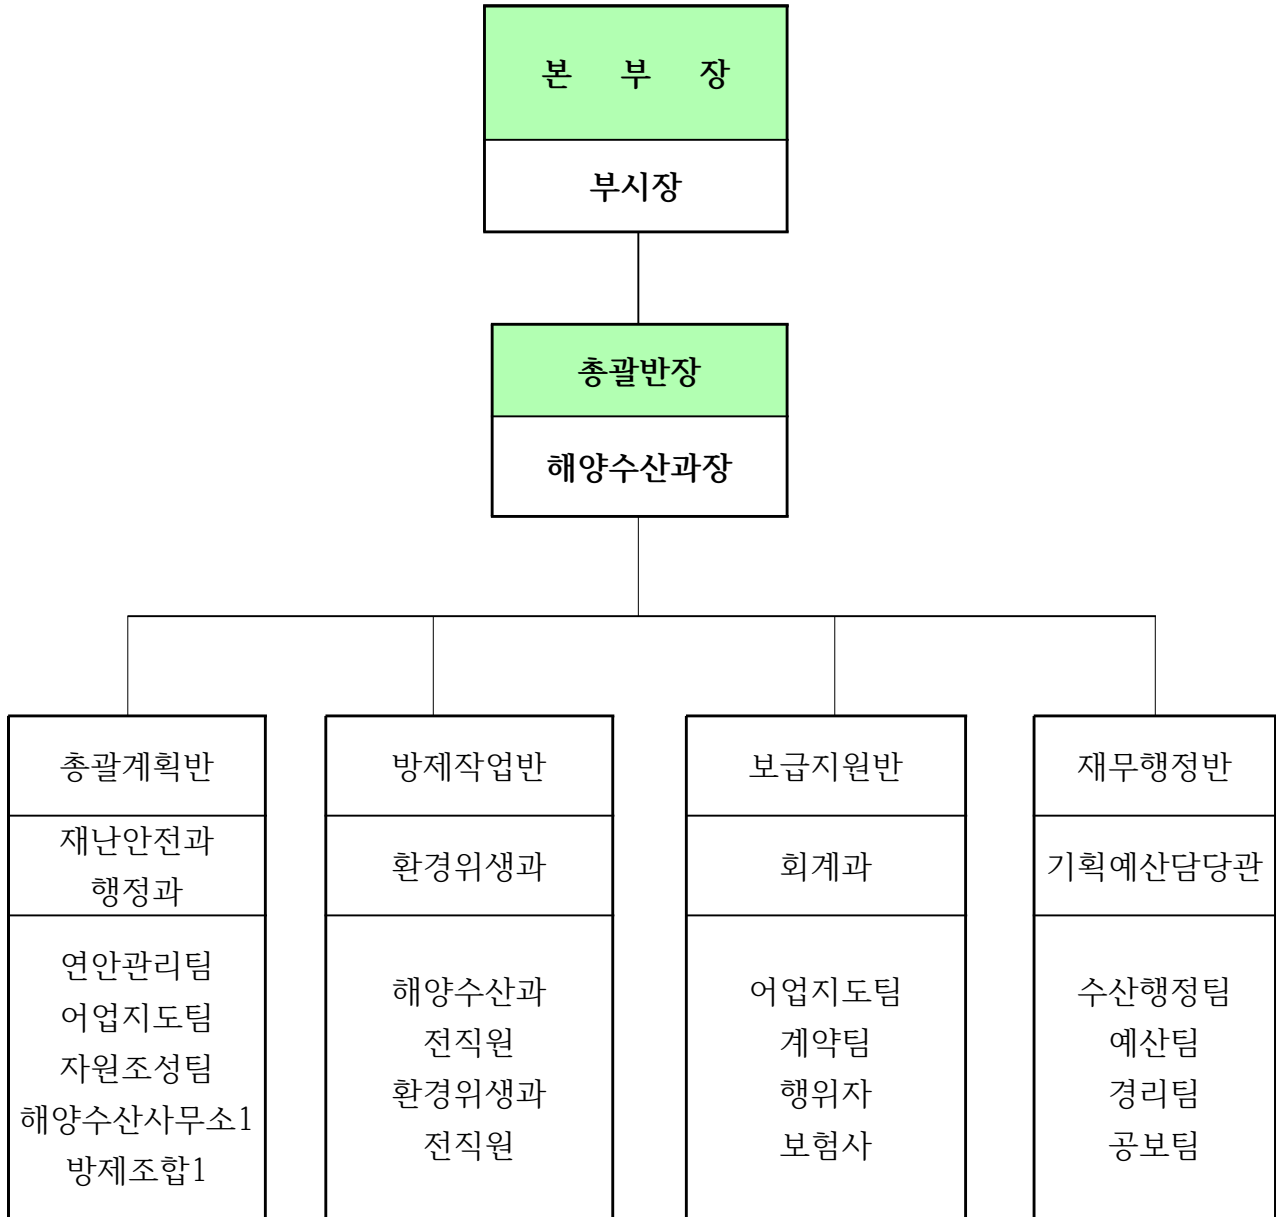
본 부 장

부시장

총괄반장

해양수산과장

총괄계획반

재난안전과
행정과

연안관리팀
어업지도팀
자원조성팀
해양수산사무소1
방제조합1

방제작업반

환경위생과

해양수산과
전직원
환경위생과
전직원

보급지원반

회계과

어업지도팀
계약팀
행위자
보험사

재무행정반

기획예산담당관

수산행정팀
예산팀
경리팀
공보팀